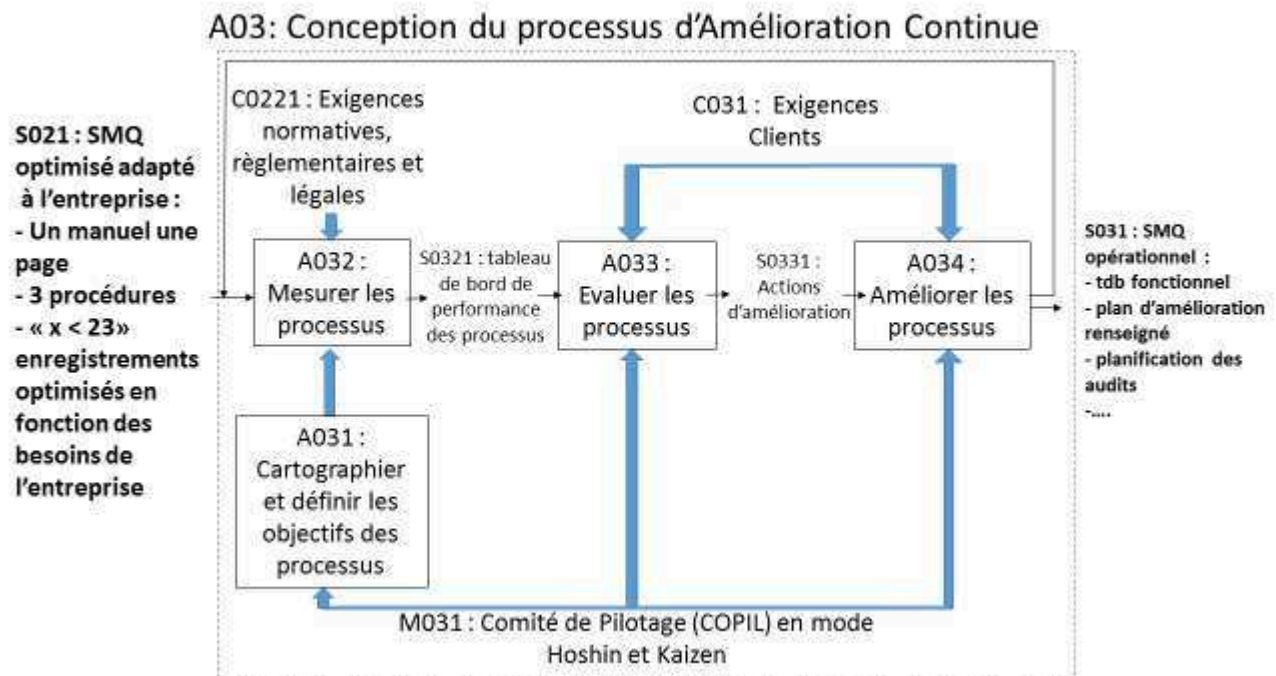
A03: Conception du processus d'Amélioration Continue

S021 : SMQ optimisé adapté à l'entreprise :
- Un manuel une page
- 3 procédures
- « x < 23» enregistrements optimisés en fonction des besoins de l'entreprise

C0221 : Exigences normatives, règlementaires et légales

C031 : Exigences Clients

A032 : Mesurer les processus

S0321 : tableau de bord de performance des processus

A033 : Evaluer les processus

S0331 : Actions d'amélioration

A034 : Améliorer les processus

S031 : SMQ opérationnel :
- tdb fonctionnel
- plan d'amélioration renseigné
- planification des audits
-....

A031 : Cartographier et définir les objectifs des processus

M031 : Comité de Pilotage (COPIL) en mode Hoshin et Kaizen